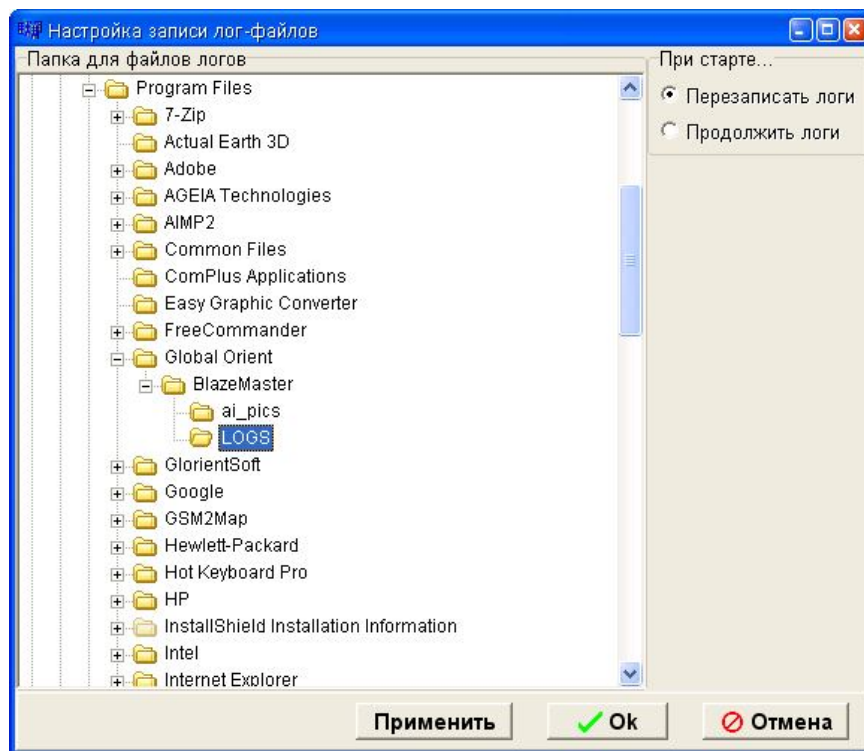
Настройка записи лог-файлов

Папка для файлов логов

Program Files
7-Zip
Actual Earth 3D
Adobe
AGEIA Technologies
AIMP2
Common Files
ComPlus Applications
Easy Graphic Converter
FreeCommander
Global Orient
BlazeMaster
ai_pics
LOGS
GlorientSoft
Google
GSM2Map
Hewlett-Packard
Hot Keyboard Pro
HP
InstallShield Installation Information
Intel
Internet Explorer

При старте...
Перезаписать логи
Продолжить логи

Применить
Ok
Отмена